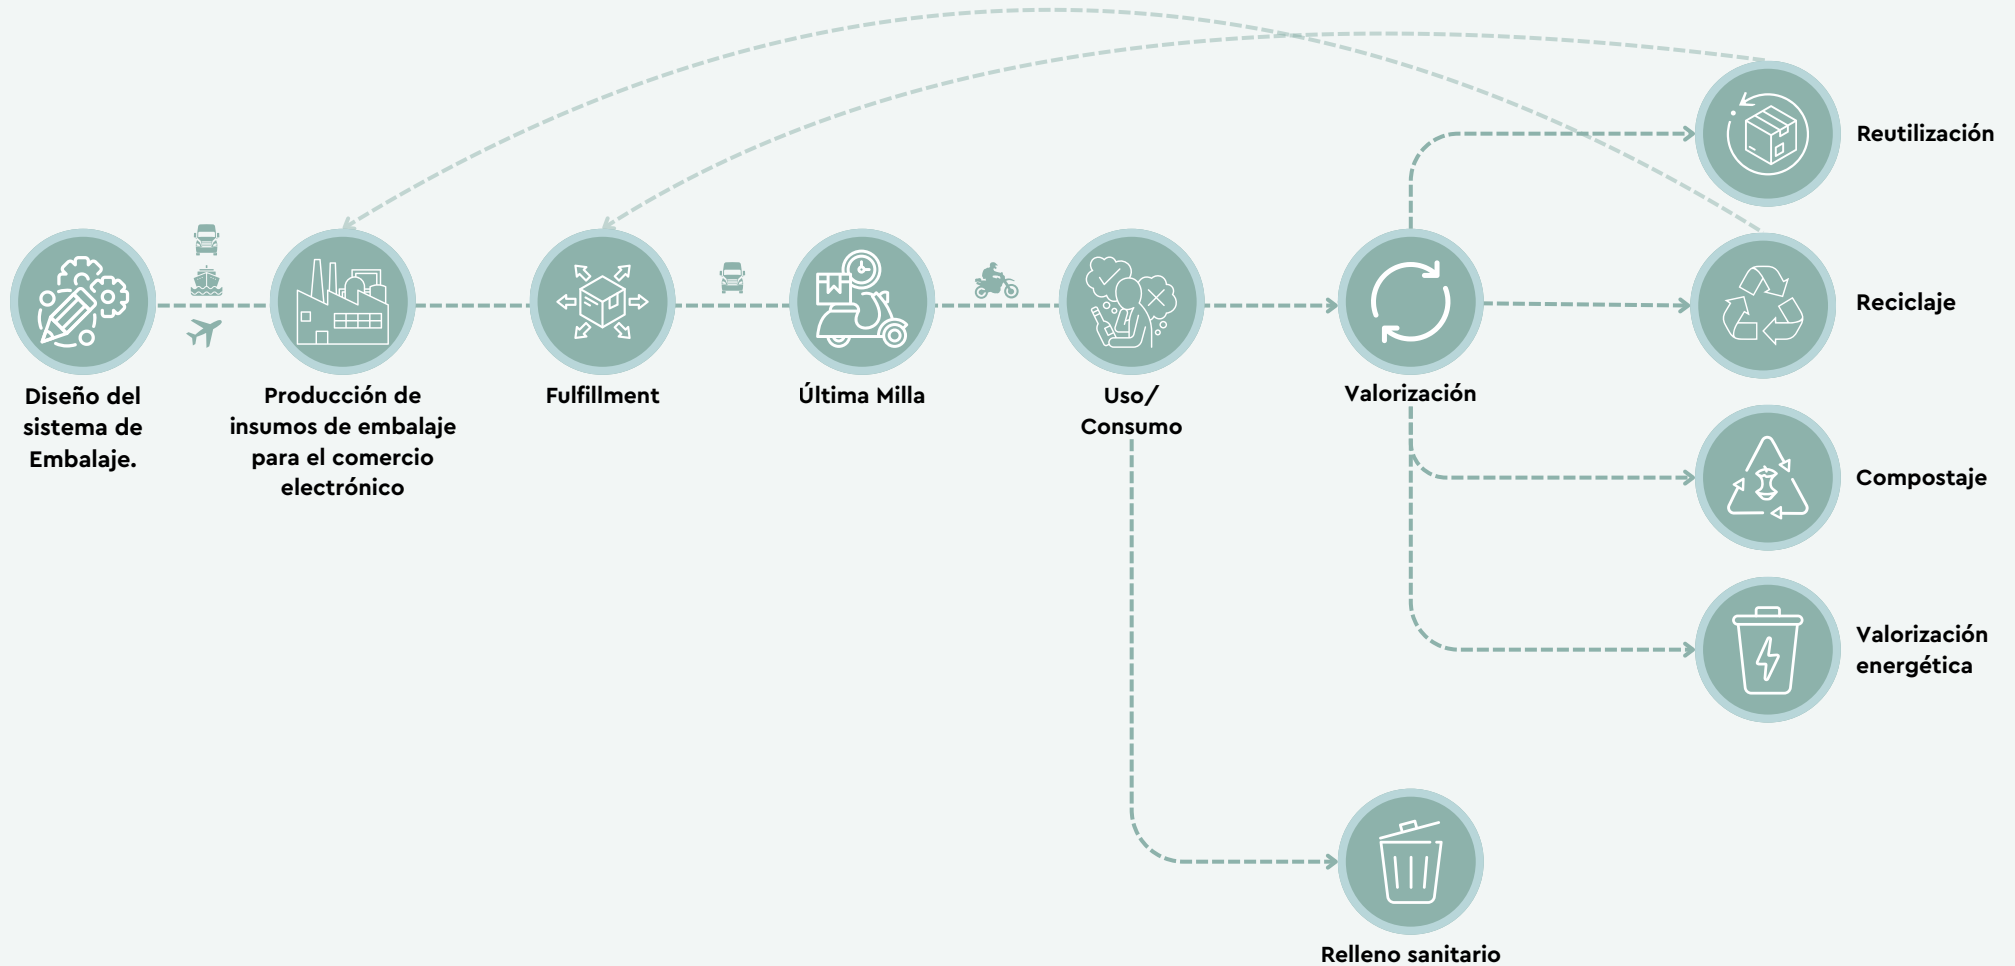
Reutilización

Diseño del sistema de Embalaje.

Producción de insumos de embalaje para el comercio electrónico

Fulfillment

Última Milla

Uso/ Consumo

Valorización

Reciclaje

Compostaje

Valorización energética

Relleno sanitario